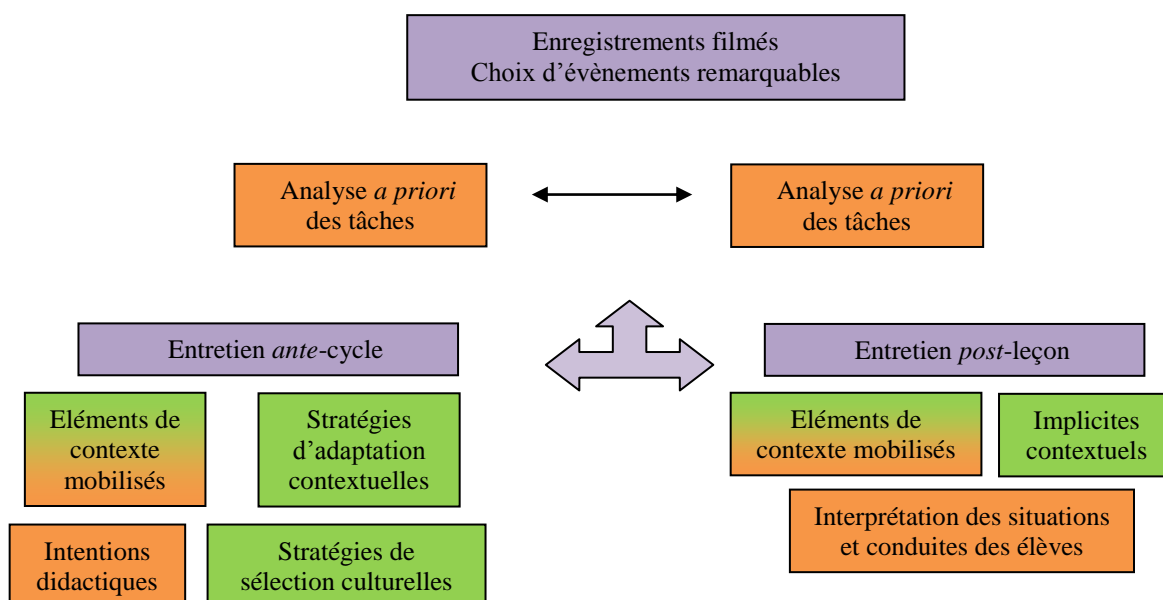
Enregistrements filmés
Choix d’évènements remarquables

Analyse *a priori* des tâches

Analyse *a priori* des tâches

Entretien *ante*-cycle

Entretien *post*-leçon

Eléments de contexte mobilisés

Stratégies d’adaptation contextuelles

Eléments de contexte mobilisés

Implicites contextuels

Interprétation des situations et conduites des élèves

Intentions didactiques

Stratégies de sélection culturelles